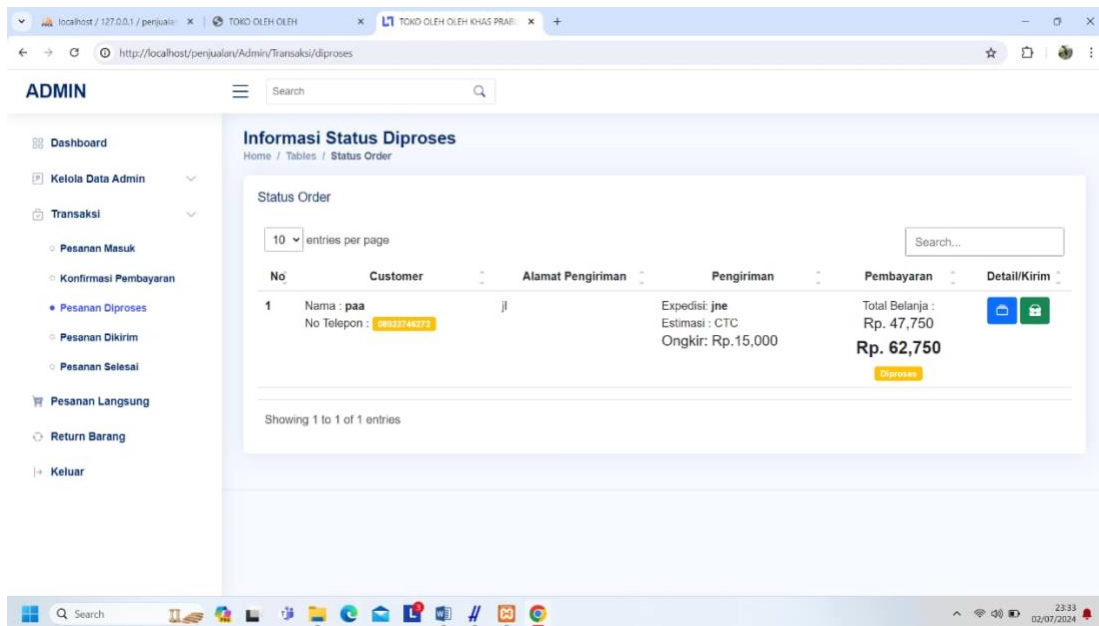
localhost / 127.0.0.1 / penjualan × | TOKO OLEH OLEH × | TOKO OLEH OLEH KHAS PRAB × +

http://localhost/penjualan/Admin/Transaksi/diproses

ADMIN

Search

Dashboard
Kelola Data Admin
Transaksi
Pesanan Masuk
Konfirmasi Pembayaran
Pesanan Diproses
Pesanan Dikirim
Pesanan Selesai
Pesanan Langsung
Return Barang
Keluar

Informasi Status Diproses
Home / Tables / Status Order

Status Order

10 entries per page

Search...

| No | Customer | Alamat Pengiriman | Pengiriman | Pembayaran | Detail/Kirim |
|---|---|---|---|---|---|
| 1 | Nama : paa<br>No Telepon : 08933746272 | jl | Expedisi: jne<br>Estimasi : CTC<br>Ongkir: Rp.15,000 | Total Belanja :<br>Rp. 47,750<br>Rp. 62,750<br>Diproses | |

Showing 1 to 1 of 1 entries

Search

23:33
02/07/2024